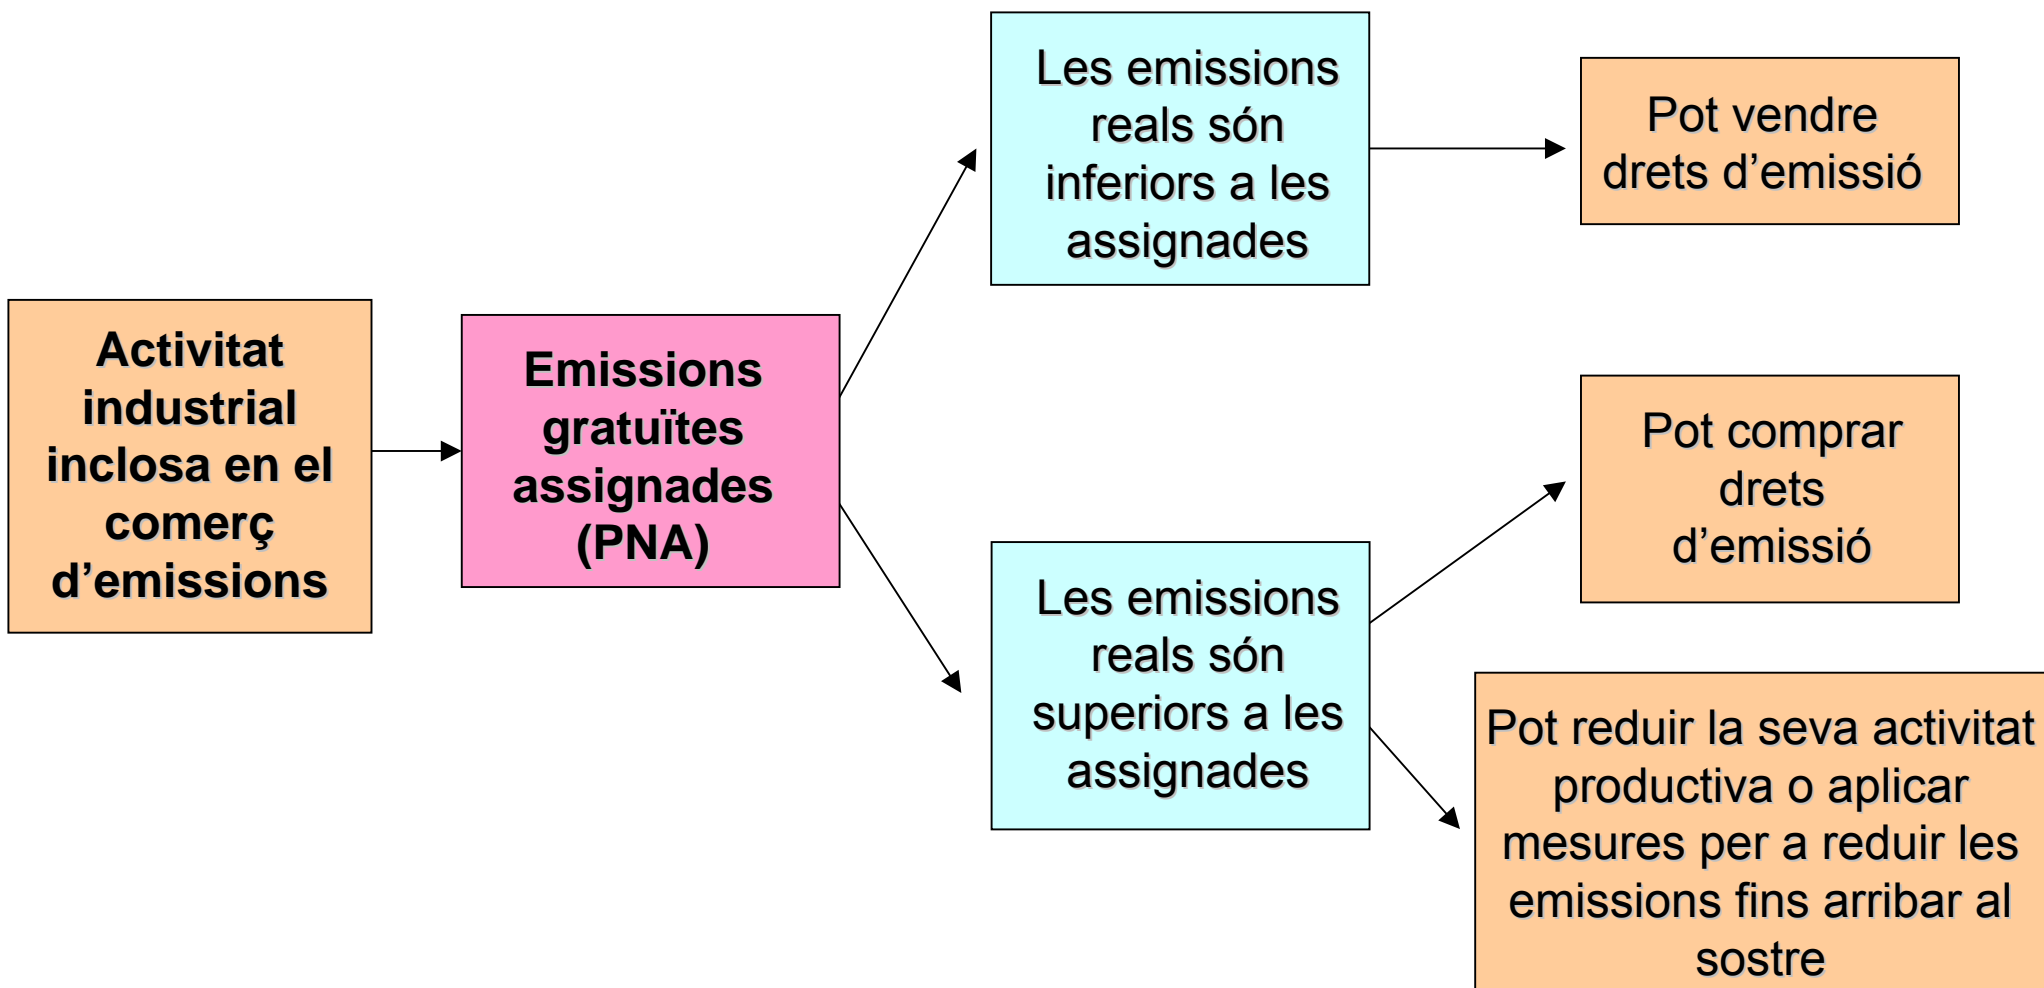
Activitat industrial inclosa en el comerç d'emissions

Emissions gratuïtes assignades (PNA)

Les emissions reals són inferiors a les assignades

Pot vendre drets d'emissió

Les emissions reals són superiors a les assignades

Pot comprar drets d'emissió

Pot reduir la seva activitat productiva o aplicar mesures per a reduir les emissions fins arribar al sostre